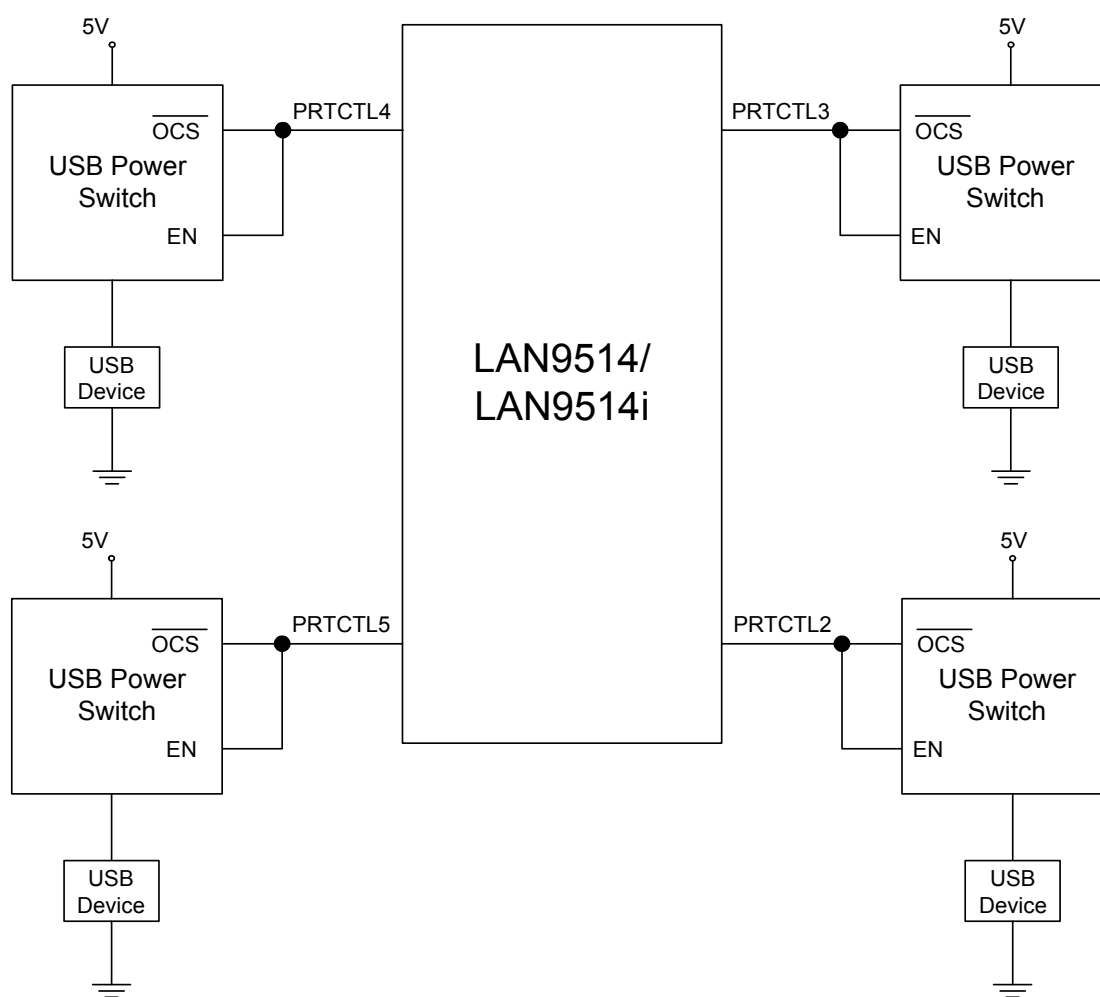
5V

$\overline{OCS}$

USB Power Switch

EN

USB Device

PRTCTL4

LAN9514/ LAN9514i

PRTCTL3

5V

$\overline{OCS}$

USB Power Switch

EN

USB Device

5V

$\overline{OCS}$

USB Power Switch

EN

USB Device

PRTCTL5

PRTCTL2

5V

$\overline{OCS}$

USB Power Switch

EN

USB Device